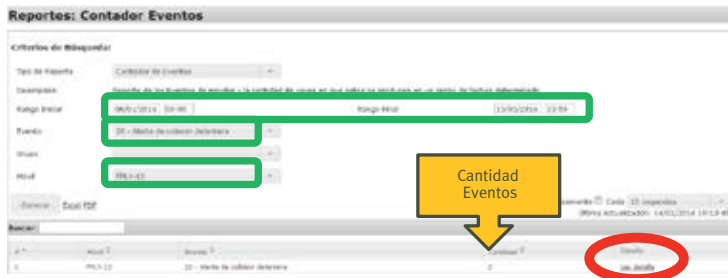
Reportes: Contador Eventos

Criterios de Búsqueda:

Tipo de Reporte	Contador de Eventos

Descripción	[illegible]

Rango Inicial	08/01/2014	00:00	Rango Final	13/01/2014	23:59

Evento	20 - Alerta de colisión delantera

Grupo

Móvil	FRIJ-13

Generar	Excel PDF

Cantidad Eventos

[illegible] Cada 15 segundos
Última Actualización: 14/01/2014 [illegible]

Buscar:

| # | Móvil | Evento | Cantidad | Detalle |
|---|---|---|---|---|
| 1 | FRIJ-13 | 20 - Alerta de colisión delantera | 2 | Ver detalle |